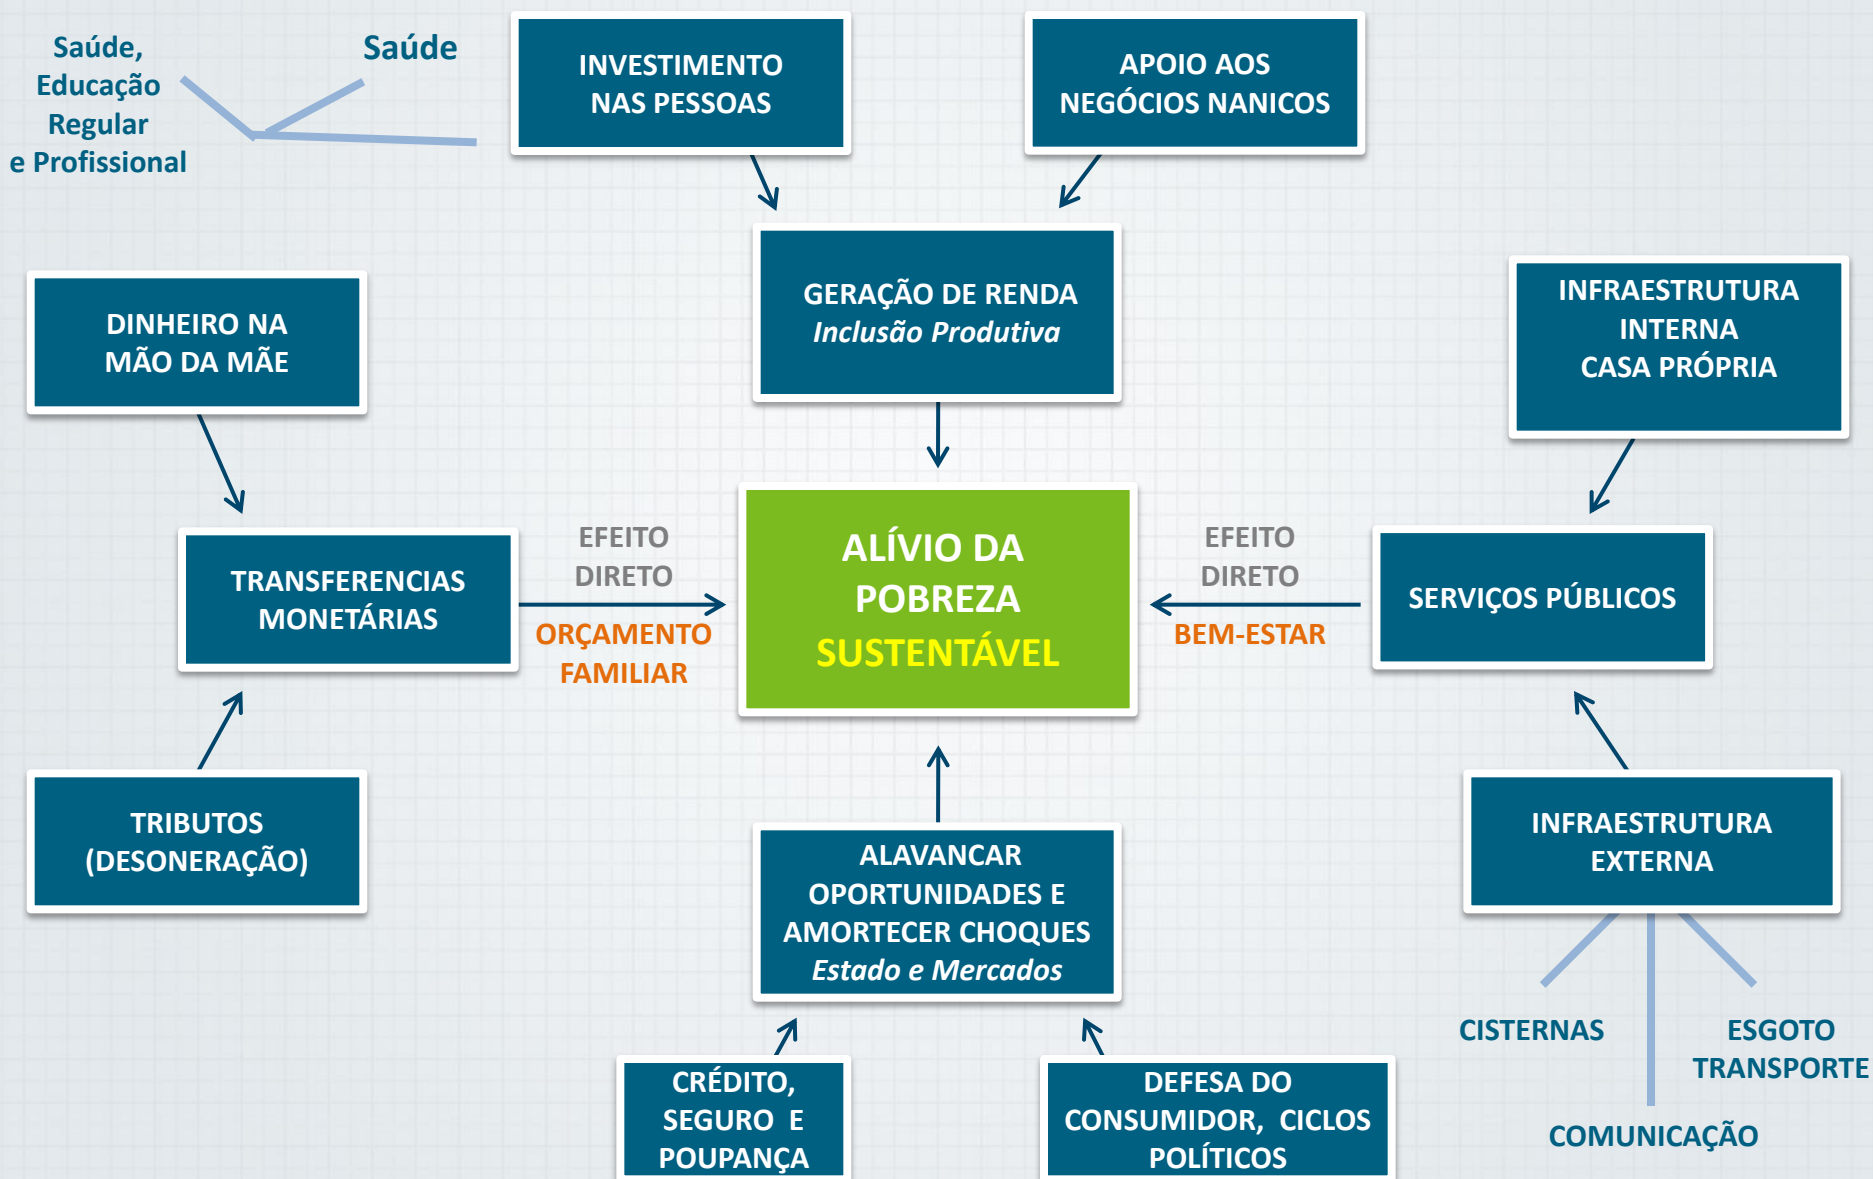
Saúde, Educação Regular e Profissional

Saúde

INVESTIMENTO NAS PESSOAS

APOIO AOS NEGÓCIOS NANICOS

GERAÇÃO DE RENDA
*Inclusão Produtiva*

DINHEIRO NA MÃO DA MÃE

INFRAESTRUTURA INTERNA CASA PRÓPRIA

TRANSFERENCIAS MONETÁRIAS

EFEITO DIRETO

ORÇAMENTO FAMILIAR

ALÍVIO DA POBREZA SUSTENTÁVEL

EFEITO DIRETO

BEM-ESTAR

SERVIÇOS PÚBLICOS

TRIBUTOS (DESONERAÇÃO)

ALAVANCAR OPORTUNIDADES E AMORTECER CHOQUES
*Estado e Mercados*

INFRAESTRUTURA EXTERNA

CISTERNAS

ESGOTO TRANSPORTE

COMUNICAÇÃO

CRÉDITO, SEGURO E POUPANÇA

DEFESA DO CONSUMIDOR, CICLOS POLÍTICOS